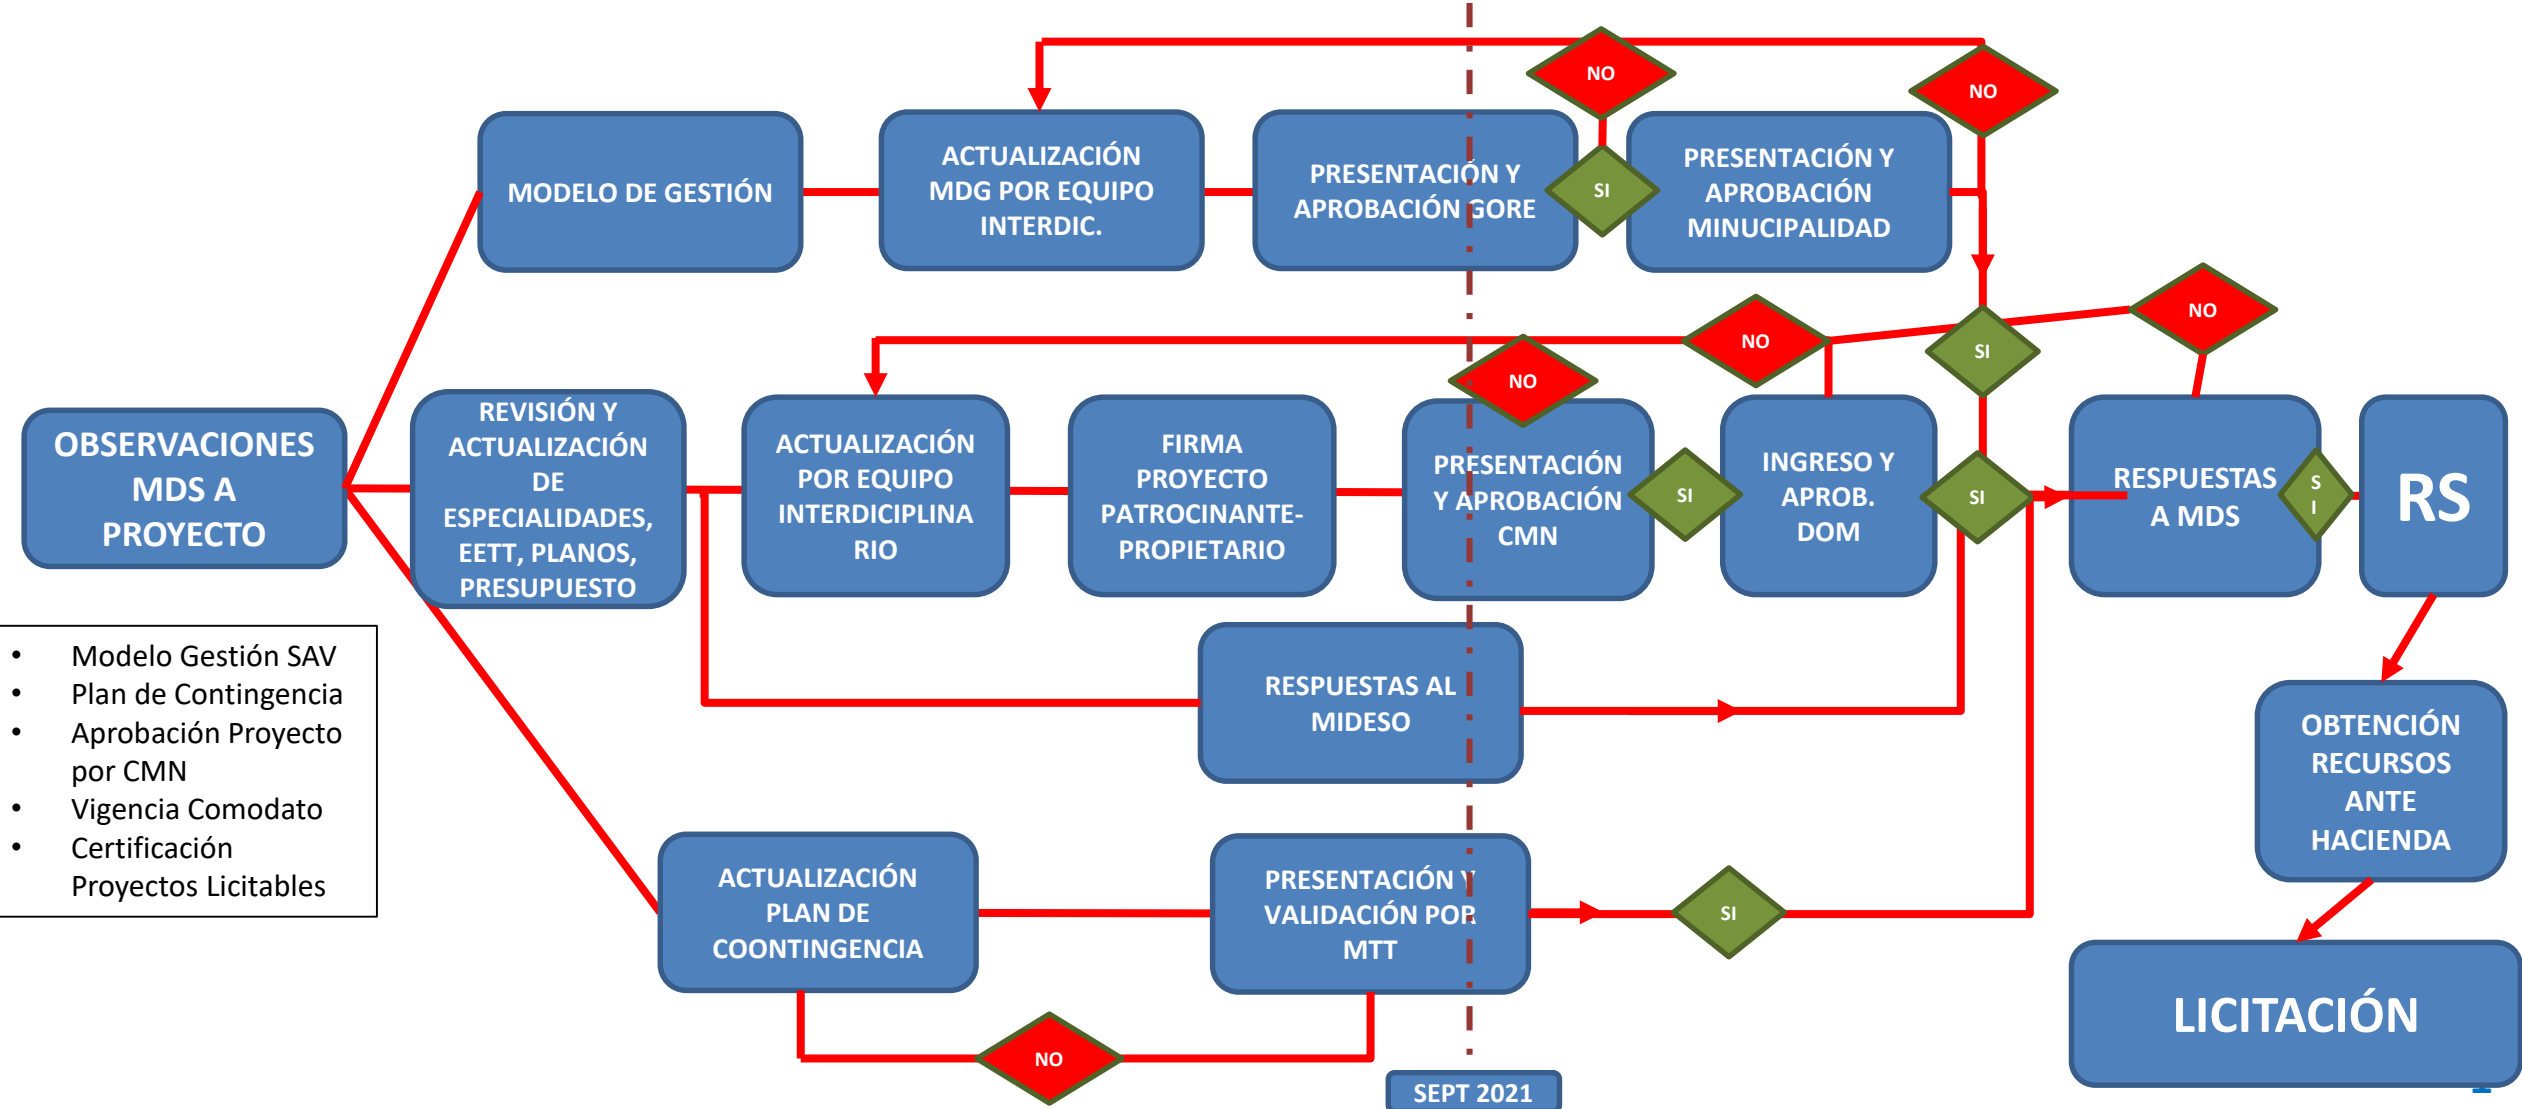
OBSERVACIONES MDS A PROYECTO

MODELO DE GESTIÓN

ACTUALIZACIÓN MDG POR EQUIPO INTERDIC.

PRESENTACIÓN Y APROBACIÓN GORE

NO

SI

PRESENTACIÓN Y APROBACIÓN MINUCIPALIDAD

NO

REVISIÓN Y ACTUALIZACIÓN DE ESPECIALIDADES, EETT, PLANOS, PRESUPUESTO

ACTUALIZACIÓN POR EQUIPO INTERDICIPLINA RIO

FIRMA PROYECTO PATROCINANTE-PROPIETARIO

NO

PRESENTACIÓN Y APROBACIÓN CMN

SI

NO

INGRESO Y APROB. DOM

SI

SI

NO

RESPUESTAS A MDS

S I

RS

RESPUESTAS AL MIDESO

OBTENCIÓN RECURSOS ANTE HACIENDA

- Modelo Gestión SAV
- Plan de Contingencia
- Aprobación Proyecto por CMN
- Vigencia Comodato
- Certificación Proyectos Licitables

ACTUALIZACIÓN PLAN DE COONTINGENCIA

PRESENTACIÓN Y VALIDACIÓN POR MTT

SI

NO

LICITACIÓN

SEPT 2021